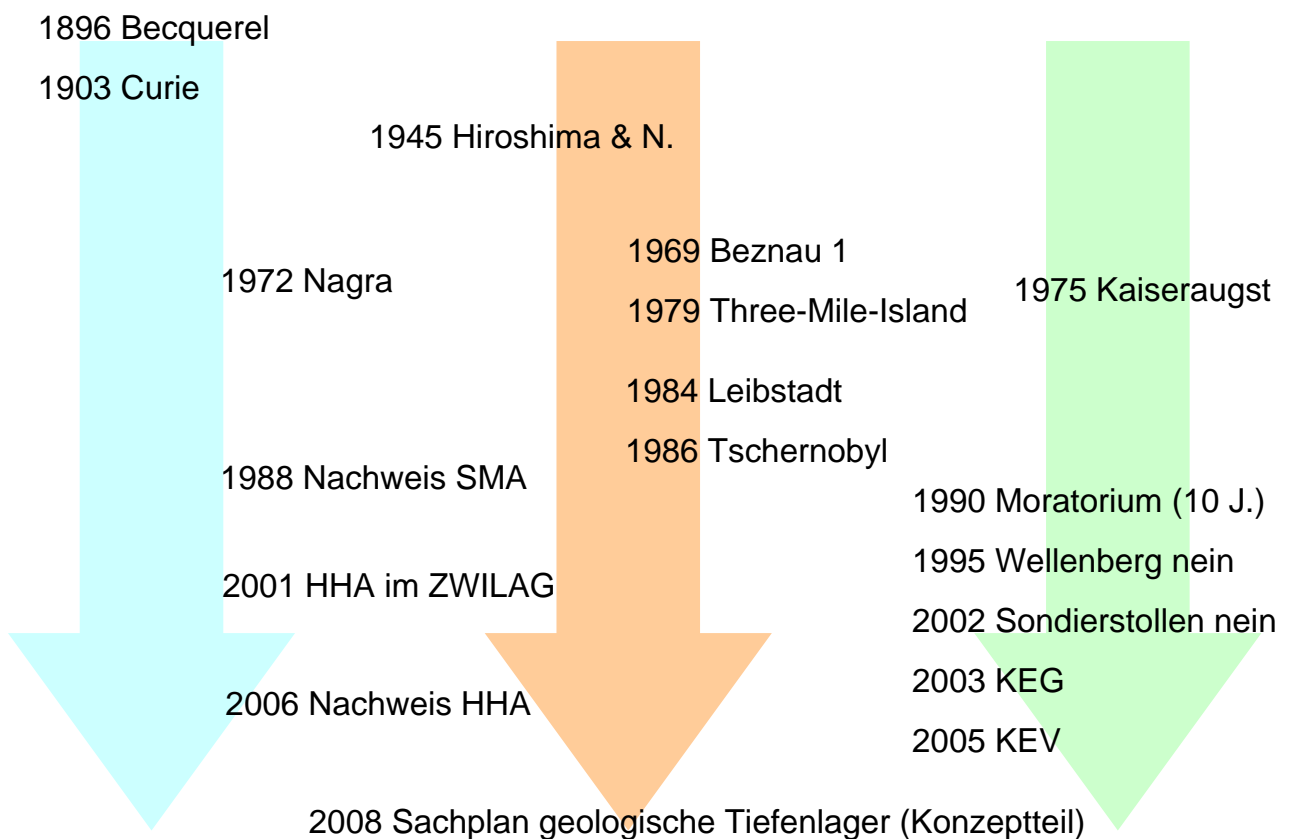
1896 Becquerel

1903 Curie

1945 Hiroshima & N.

1969 Beznau 1

1972 Nagra

1979 Three-Mile-Island

1975 Kaiseraugst

1984 Leibstadt

1986 Tschernobyl

1988 Nachweis SMA

1990 Moratorium (10 J.)

1995 Wellenberg nein

2001 HHA im ZWILAG

2002 Sondierstollen nein

2003 KEG

2006 Nachweis HHA

2005 KEV

2008 Sachplan geologische Tiefenlager (Konzeptteil)